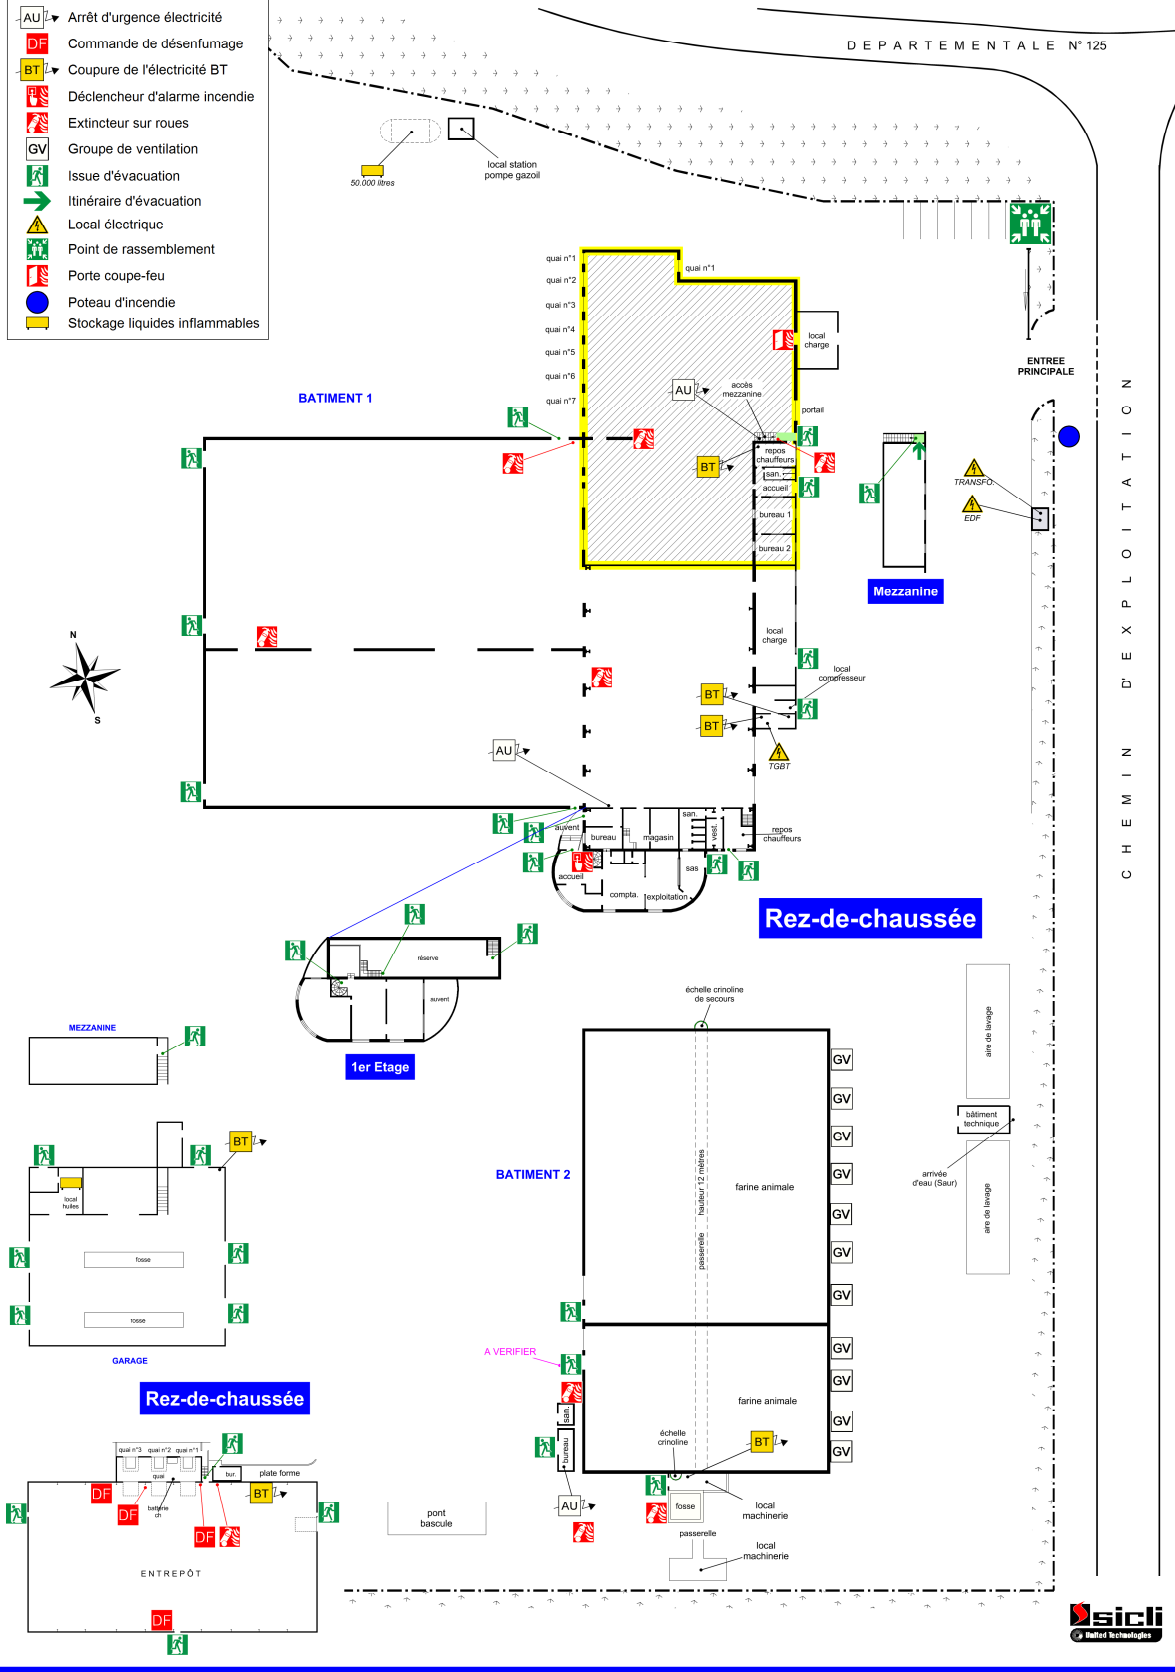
AU Arrêt d'urgence électricité
DF Commande de désenfumage
BT Coupure de l'électricité BT
Déclencheur d'alarme incendie
Extincteur sur roues
GV Groupe de ventilation
Issue d'évacuation
Itinéraire d'évacuation
Local électrique
Point de rassemblement
Porte coupe-feu
Poteau d'incendie
Stockage liquides inflammables

DEPARTEMENTALE N° 125

50.000 litres
local station pompe gazoil

ENTREE PRINCIPALE

CHEMIN D'EXPLOITATION

quai n°1
quai n°2
quai n°3
quai n°4
quai n°5
quai n°6
quai n°7
quai n°1
local charge
AU
accès mezzanine
portail
BATIMENT 1
BT
repos chauffeurs
san.
accueil
bureau 1
bureau 2
TRANSFO
EDF
Mezzanine
N
S
local charge
local compresseur
BT
BT
TGBT
AU
auvent
bureau
magasin
san.
vest.
repos chauffeurs
accueil
compta.
exploitation
sas
Rez-de-chaussée
réserve
auvent
1er Etage
MEZZANINE
échelle crinoline de secours
aire de lavage
bâtiment technique
arrivée d'eau (Saur)
aire de lavage
BT
local huiles
BATIMENT 2
hauteur 12 mètres
passerelle
farine animale
GV
GV
GV
GV
GV
GV
GV
fosse
fosse
GARAGE
A VERIFIER
GV
GV
GV
GV
Rez-de-chaussée
farine animale
sas.
bureau
échelle crinoline
BT
quai n°3 quai n°2 quai n°1
quai
bur.
plate forme
DF
BT
DF
batterie ch
DF
AU
fosse
local machinerie
pont bascule
passerelle
local machinerie
ENTREPÔT
DF
sicli
Unified Technologies